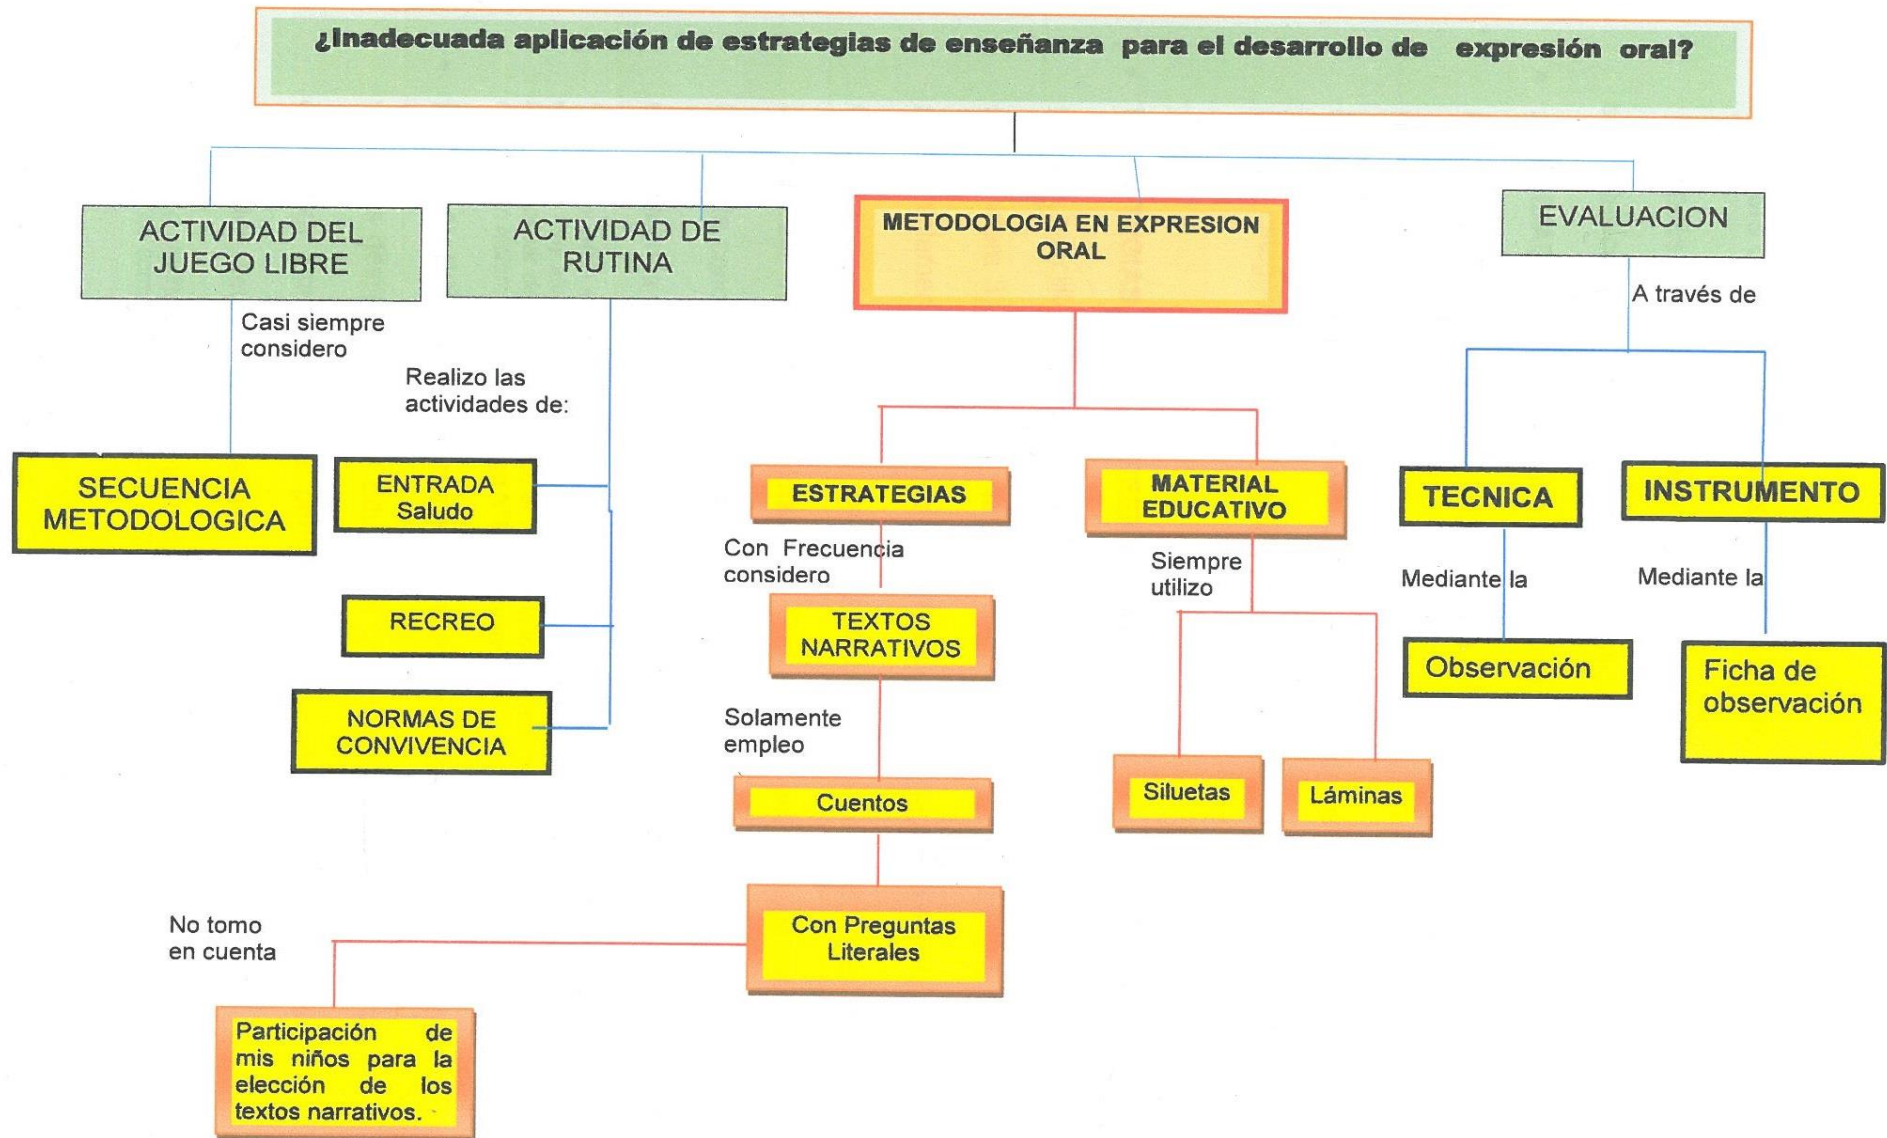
¿Inadecuada aplicación de estrategias de enseñanza para el desarrollo de expresión oral?

ACTIVIDAD DEL JUEGO LIBRE

Casi siempre considero

SECUENCIA METODOLOGICA

ACTIVIDAD DE RUTINA

Realizo las actividades de:

ENTRADA Saludo

RECREO

NORMAS DE CONVIVENCIA

METODOLOGIA EN EXPRESION ORAL

ESTRATEGIAS

Con Frecuencia considero

TEXTOS NARRATIVOS

Solamente empleo

Cuentos

Con Preguntas Literales

No tomo en cuenta

Participación de mis niños para la elección de los textos narrativos.

MATERIAL EDUCATIVO

Siempre utilizo

Siluetas

Láminas

EVALUACION

A través de

TECNICA

Mediante la

Observación

INSTRUMENTO

Mediante la

Ficha de observación